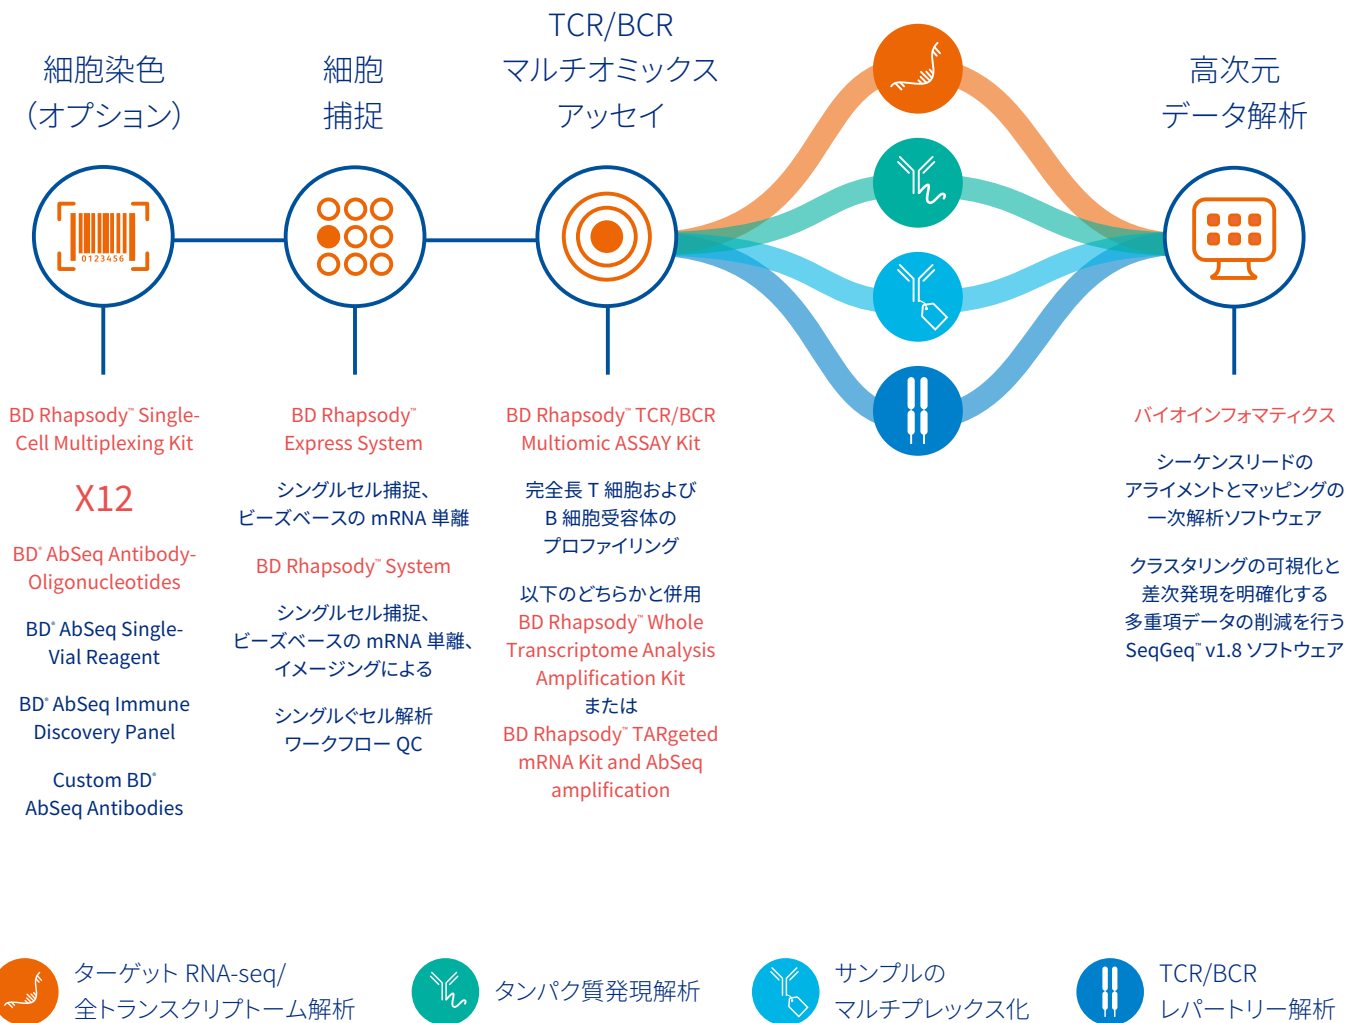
細胞染色
（オプション）

細胞
捕捉

TCR/BCR
マルチオミックス
アッセイ

高次元
データ解析

0123456

BD Rhapsody™ Single-Cell Multiplexing Kit

X12

BD® AbSeq Antibody-Oligonucleotides

BD® AbSeq Single-Vial Reagent

BD® AbSeq Immune Discovery Panel

Custom BD® AbSeq Antibodies

BD Rhapsody™ Express System

シングルセル捕捉、ビーズベースの mRNA 単離

BD Rhapsody™ System

シングルセル捕捉、ビーズベースの mRNA 単離、イメージングによる

シングルぐセル解析ワークフロー QC

BD Rhapsody™ TCR/BCR Multiomic ASSAY Kit

完全長 T 細胞および B 細胞受容体のプロファイリング

以下のどちらかと併用
BD Rhapsody™ Whole Transcriptome Analysis Amplification Kit
または
BD Rhapsody™ TARgeted mRNA Kit and AbSeq amplification

バイオインフォマティクス

シーケンスリードのアライメントとマッピングの一次解析ソフトウェア

クラスタリングの可視化と差次発現を明確化する多重項データの削減を行う SeqGeq™ v1.8 ソフトウェア

ターゲット RNA-seq/
全トランスクリプトーム解析

タンパク質発現解析

サンプルの
マルチプレックス化

TCR/BCR
レパートリー解析